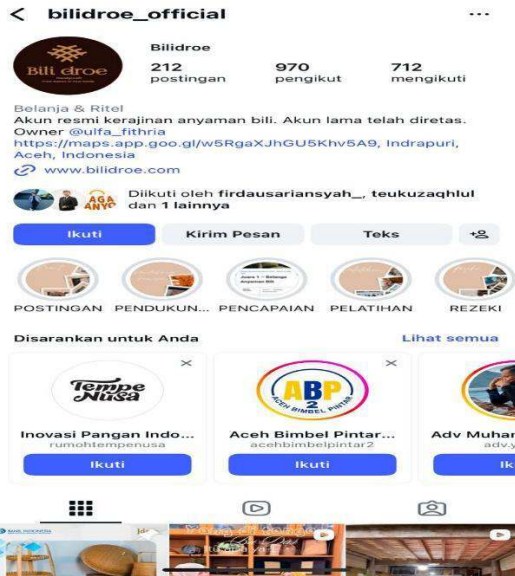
< bilidroe_official ···

Bili droe

Bilidroe
212 postingan
970 pengikut
712 mengikuti

Belanja & Ritel
Akun resmi kerajinan anyaman bili. Akun lama telah diretas.
Owner @ulfa_fithria
https://maps.app.goo.gl/w5RgaXJhGU5Khv5A9, Indrapuri, Aceh, Indonesia
www.bilidroe.com

AGA ANYA
Diikuti oleh firdausariansyah_, teukuzaqhlul dan 1 lainnya

Ikuti
Kirim Pesan
Teks

POSTINGAN
PENDUKUN...
PENCAPAIAN
PELATIHAN
REZEKI

Disarankan untuk Anda
Lihat semua

Tempe Nusa
Inovasi Pangan Indo...
rumohtempenusa
Ikuti

ABP 2 ACEH BIMBEL PINTAR
Aceh Bimbel Pintar...
acehbimbelpintar2
Ikuti

Adv Muhar
adv.y
Iku